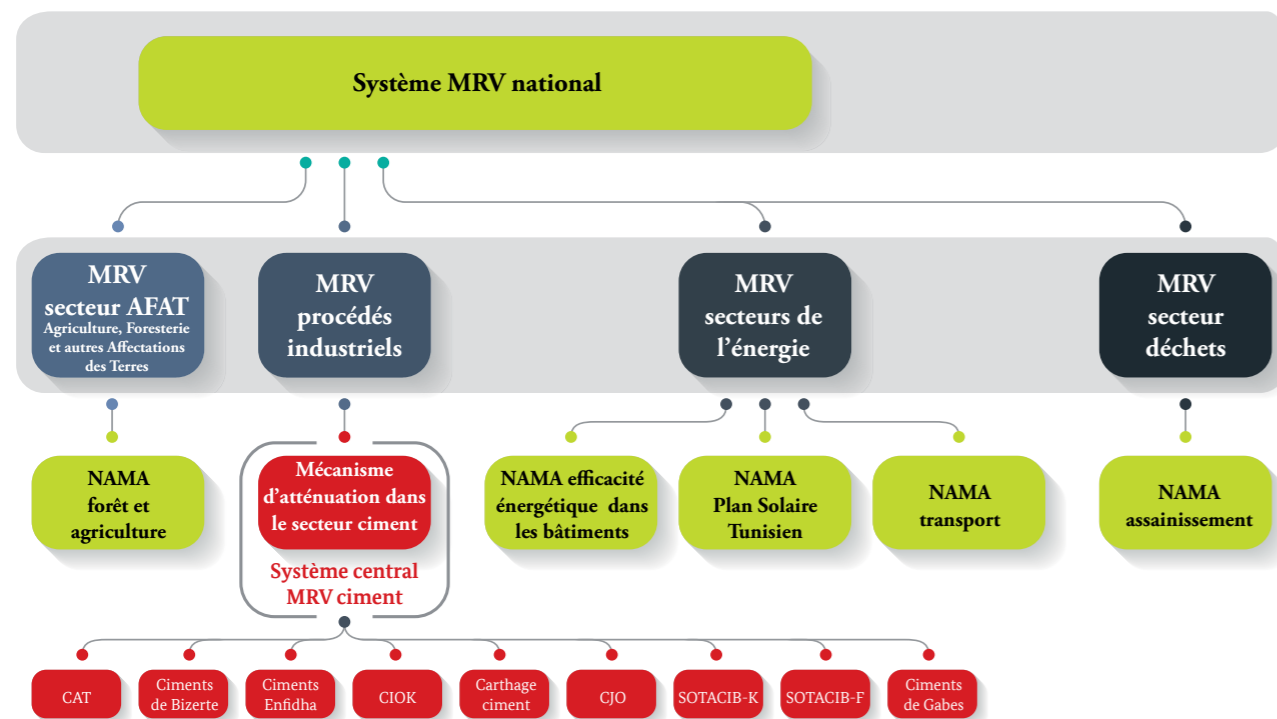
Système MRV national

MRV secteur AFAT
Agriculture, Foresterie et autres Affectations des Terres

MRV procédés industriels

MRV secteurs de l'énergie

MRV secteur déchets

NAMA forêt et agriculture

Mécanisme d'atténuation dans le secteur ciment

Système central MRV ciment

NAMA efficacité énergétique dans les bâtiments

NAMA Plan Solaire Tunisien

NAMA transport

NAMA assainissement

CAT

Ciments de Bizerte

Ciments Enfidha

CIOK

Carthage ciment

CJO

SOTACIB-K

SOTACIB-F

Ciments de Gabes